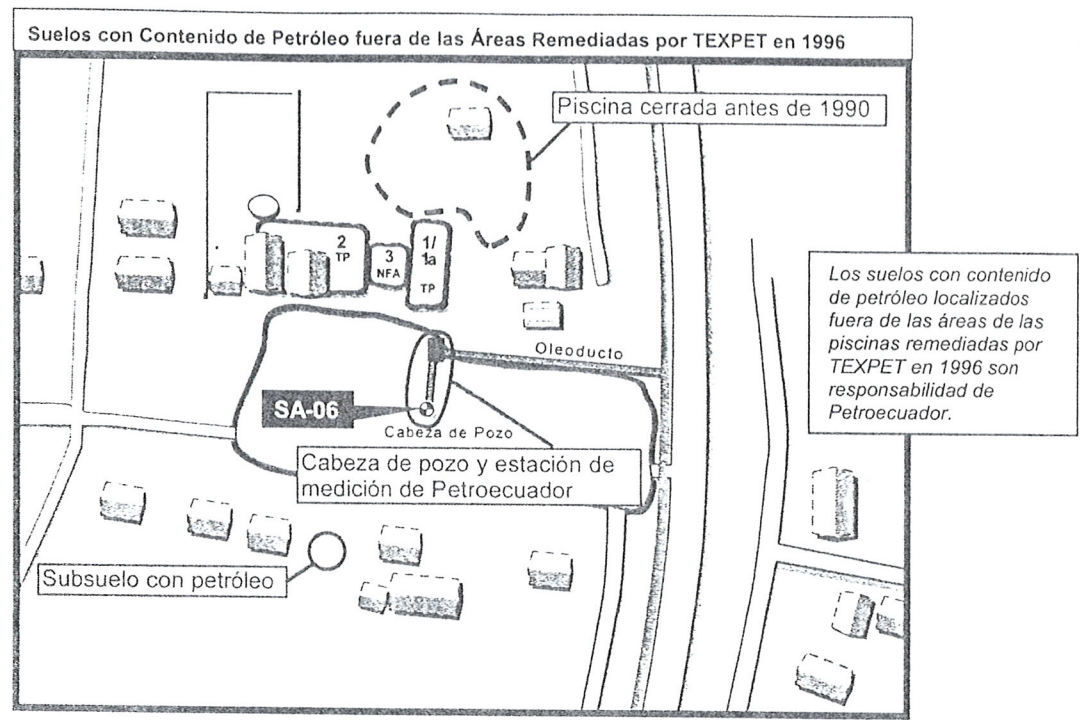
Suelos con Contenido de Petróleo fuera de las Áreas Remediadas por TEXPET en 1996

Piscina cerrada antes de 1990

2
TP

3
NFA

1/
1a
TP

Oleoducto

SA-06

Cabeza de Pozo

Cabeza de pozo y estación de medición de Petroecuador

Subsuelo con petróleo

Los suelos con contenido de petróleo localizados fuera de las áreas de las piscinas remediadas por TEXPET en 1996 son responsabilidad de Petroecuador.